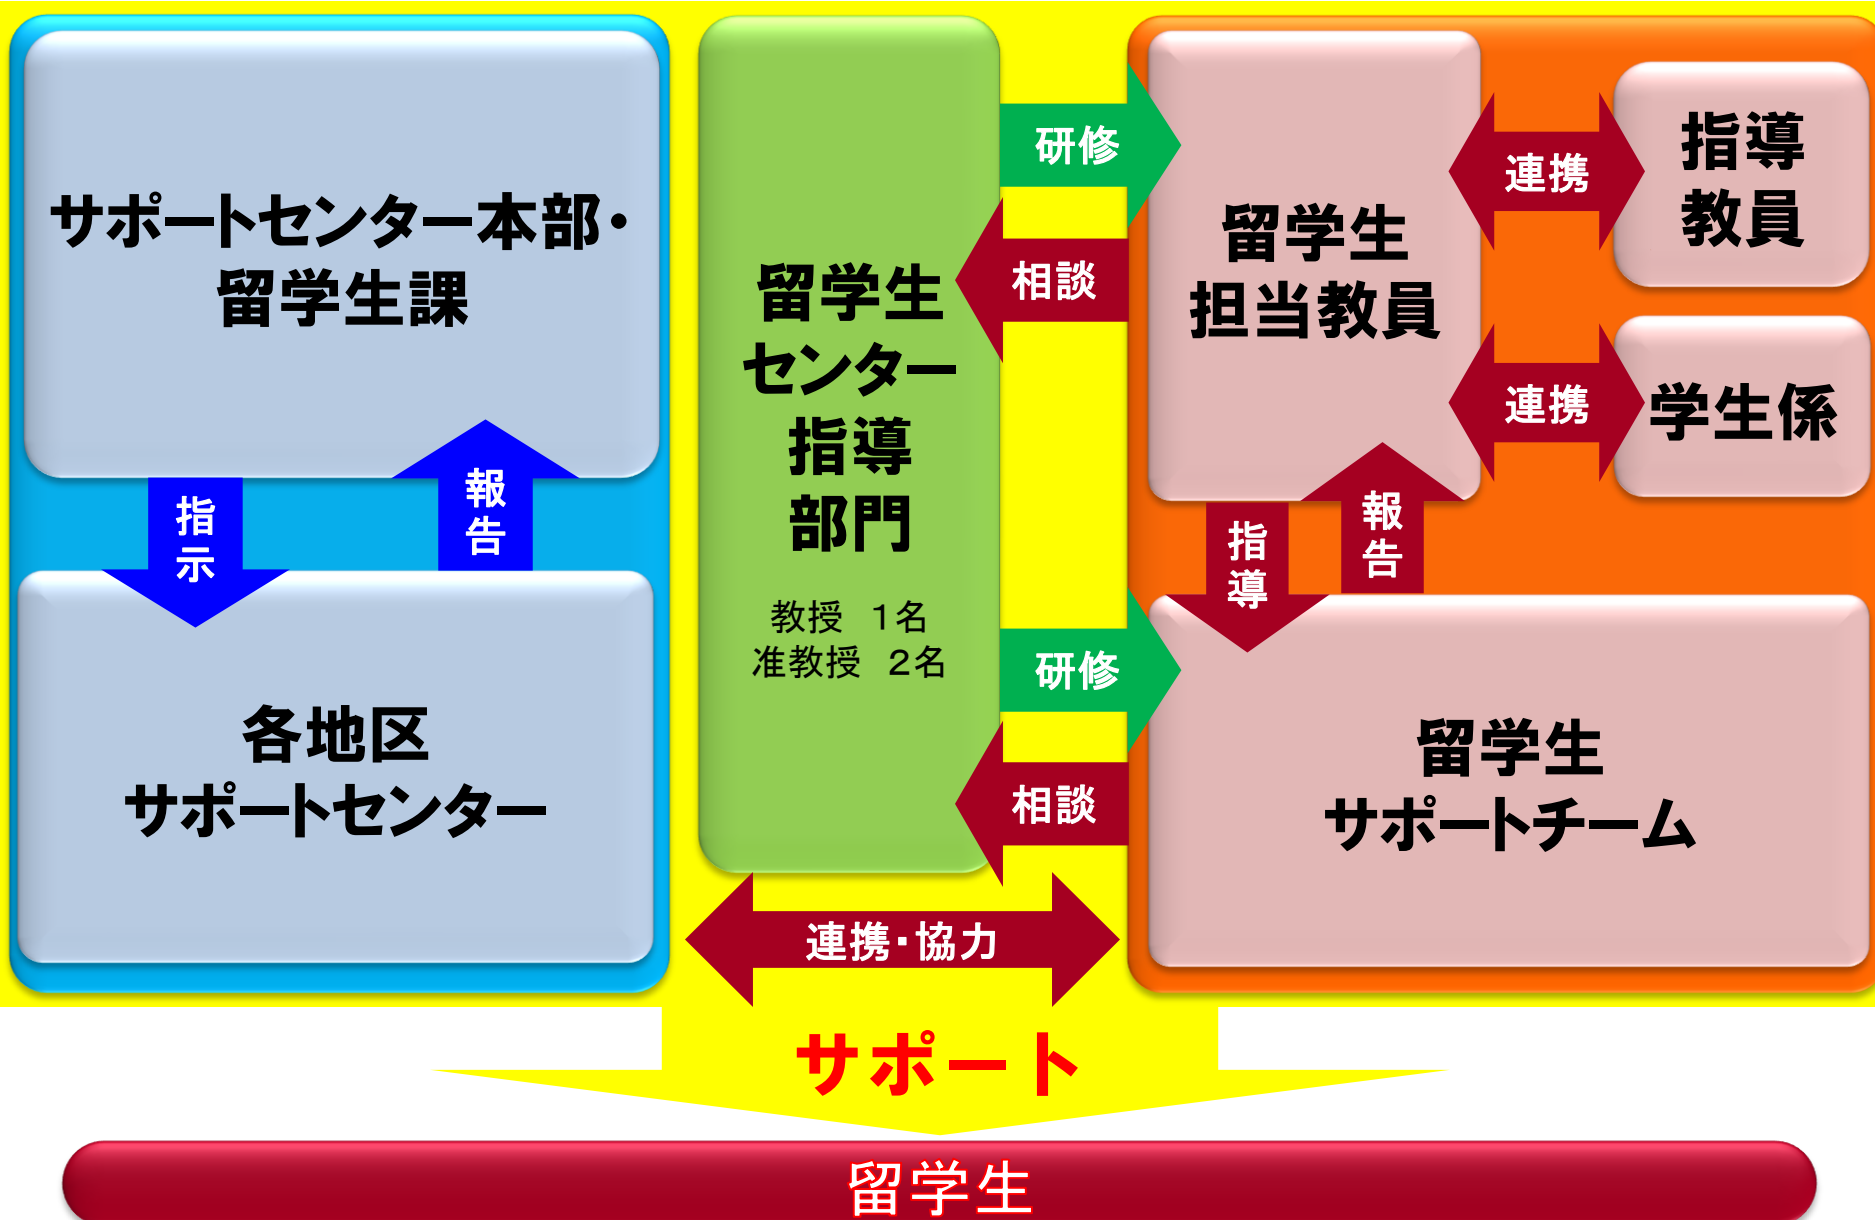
サポートセンター本部・留学生課

指示

報告

各地区サポートセンター

留学生センター指導部門

教授　1名
准教授　2名

研修

相談

研修

相談

連携・協力

留学生担当教員

連携

指導教員

連携

学生係

指導

報告

留学生サポートチーム

サポート

留学生